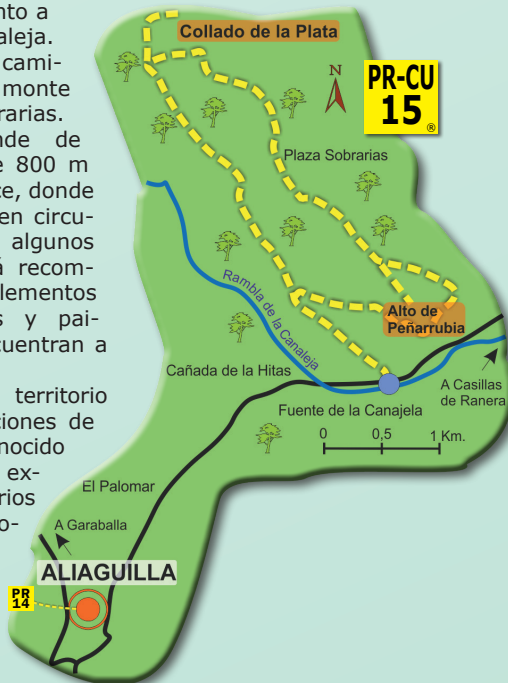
nto a
aleja.
cami-
monte
rarias.
nde de
e 800 m
e, donde
en circu-
algunos
á recom-
elementos
s y pai-
cuentran a

territorio
ciones de
nocido
ex-
rios
o-

Collado de la Plata

N

PR-CU
15
®

Plaza Sobrarias

Rambla de la Canaleja

Alto de
Peñarrubia

Cañada de la Hitas

A Casillas
de Ranera

Fuente de la Canajela

0
0,5
1 Km.

El Palomar

A Garaballa

ALIAGUILLA

PR
14